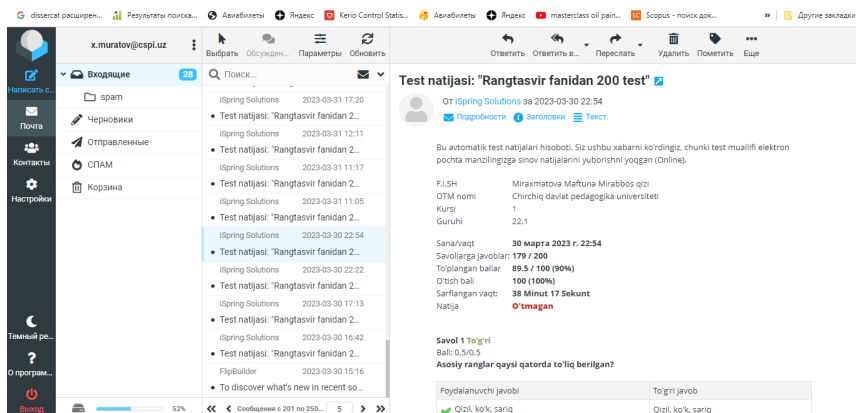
dissercat расширен... Результаты поиска... Авиабилеты Яндекс Kerio Control Statis... Авиабилеты Яндекс masterclass oil pain... Scopus - поиск док... » Другие закладки

Написать с...
Почта
Контакты
Настройки
Темный ре...
О програм...
Выход

x.muratov@cspi.uz
Входящие 28
spam
Черновики
Отправленные
СПАМ
Корзина
52%

Выбрать Обсужден... Параметры Обновить
Поиск...

iSpring Solutions 2023-03-31 17:20
Test natijasi: "Rangtasvir fanidan 2...
iSpring Solutions 2023-03-31 12:11
Test natijasi: "Rangtasvir fanidan 2...
iSpring Solutions 2023-03-31 11:17
Test natijasi: "Rangtasvir fanidan 2...
iSpring Solutions 2023-03-31 11:05
Test natijasi: "Rangtasvir fanidan 2...
iSpring Solutions 2023-03-30 22:54
Test natijasi: "Rangtasvir fanidan 2...
iSpring Solutions 2023-03-30 22:22
Test natijasi: "Rangtasvir fanidan 2...
iSpring Solutions 2023-03-30 17:13
Test natijasi: "Rangtasvir fanidan 2...
iSpring Solutions 2023-03-30 16:42
Test natijasi: "Rangtasvir fanidan 2...
FlipBuilder 2023-03-30 15:16
To discover what's new in recent so...
Сообщения с 201 по 250... 5

Ответить Ответить в... Переслать Удалить Пометить Еще

Test natijasi: "Rangtasvir fanidan 200 test"

От iSpring Solutions за 2023-03-30 22:54
Подробности Заголовки Текст

Bu avtomatik test natijalari hisoboti. Siz ushbu xabarni ko'rdingiz, chunki test muallifi elektron pochta manzilingizga sinov natijalarini yuborishni yoqgan (Online).

F.I.SH Miraxmatova Maftuna Mirabbos qizi
OTM nomi Chirchiq davlat pedagogika universiteti
Kursi 1
Guruhi 22.1

Sana/vaqt 30 марта 2023 г. 22:54
Savollarga javoblar: 179 / 200
To'plangan ballar 89.5 / 100 (90%)
O'tish bali 100 (100%)
Sarflangan vaqt: 38 Minut 17 Sekunt
Natija O'tmagan

Savol 1 To'g'ri
Ball: 0.5/0.5
Asosiy ranglar qaysi qatorda to'liq berilgan?

| Foydalanuvchi javobi | To'g'ri javob |
|---|---|
| Qizil, ko'k, sariq | Qizil, ko'k, sariq |